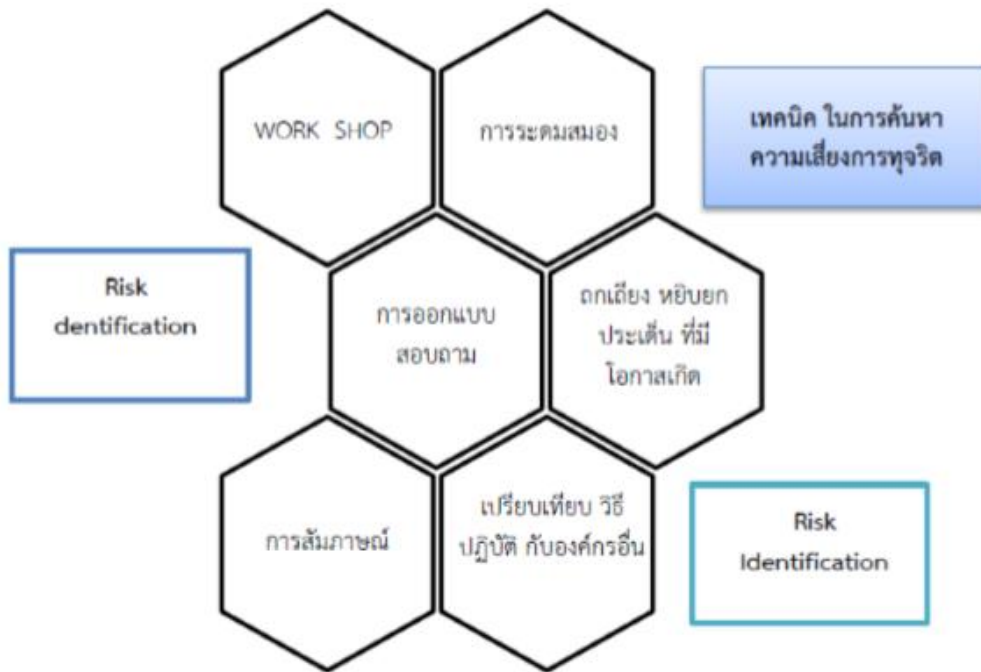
WORK SHOP

การระดมสมอง

เทคนิค ในการค้นหา ความเสี่ยงการทุจริต

Risk dentification

การออกแบบ สอบถาม

ถกเถียง หยิบยก ประเด็น ที่มี โอกาสเกิด

การสัมภาษณ์

เปรียบเทียบ วิธี ปฏิบัติ กับองค์กรอื่น

Risk Identification